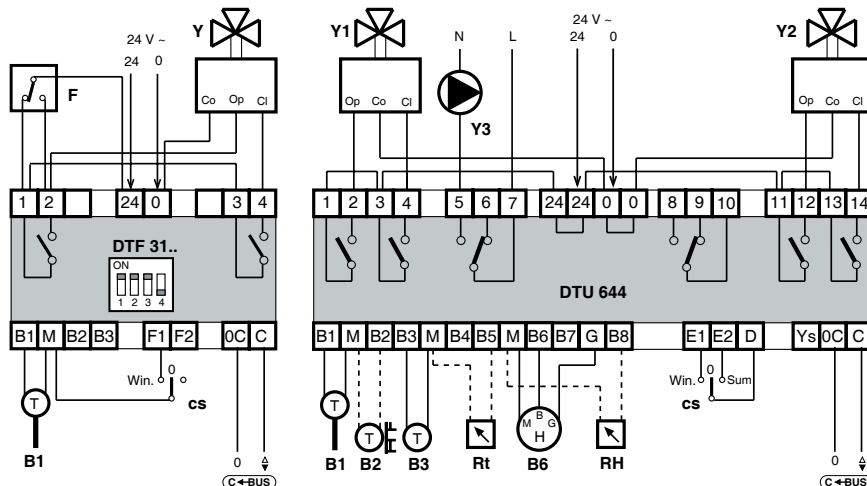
24 V ~
24 0
Y
F
Co Op Cl
1 2 24 0 3 4
DTF 31..
ON
1 2 3 4
B1 M B2 B3 F1 F2 0C C
Win. 0
cs
T
B1
0
C ◂ BUS

Y1
N L
24 V ~
24 0
Y2
Op Co Cl
Y3
Op Co Cl
1 2 3 4 5 6 7 24 24 0 0 8 9 10 11 12 13 14
DTU 644
B1 M B2 B3 M B4 B5 M B6 B7 G B8 E1 E2 D Ys 0C C
Win. 0 Sum
cs
T T T
M B G
H
B1 B2 B3 Rt B6 RH
0
C ◂ BUS